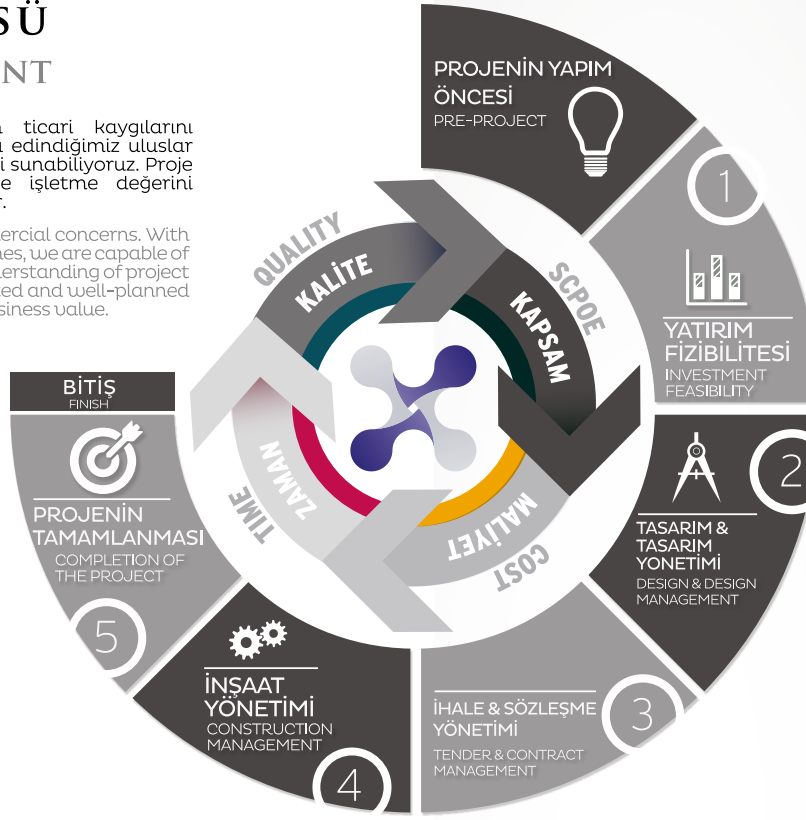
SÜ
NT

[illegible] ticari kaygılarını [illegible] edindiğimiz uluslar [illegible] sunabiliyoruz. Proje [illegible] işletme değerini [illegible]

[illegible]ercial concerns. With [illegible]es, we are capable of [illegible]erstanding of project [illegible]ed and well-planned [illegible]siness value.

PROJENİN YAPIM ÖNCESİ
PRE-PROJECT

1

YATIRIM FİZİBİLİTESİ
INVESTMENT FEASIBILITY

2

TASARIM & TASARIM YÖNETİMİ
DESIGN & DESIGN MANAGEMENT

3

İHALE & SÖZLEŞME YÖNETİMİ
TENDER & CONTRACT MANAGEMENT

4

İNŞAAT YÖNETİMİ
CONSTRUCTION MANAGEMENT

5

PROJENİN TAMAMLANMASI
COMPLETION OF THE PROJECT

BİTİŞ
FINISH

QUALITY
KALİTE

SCPOE
KAPSAM

MALİYET
COST

ZAMAN
TIME